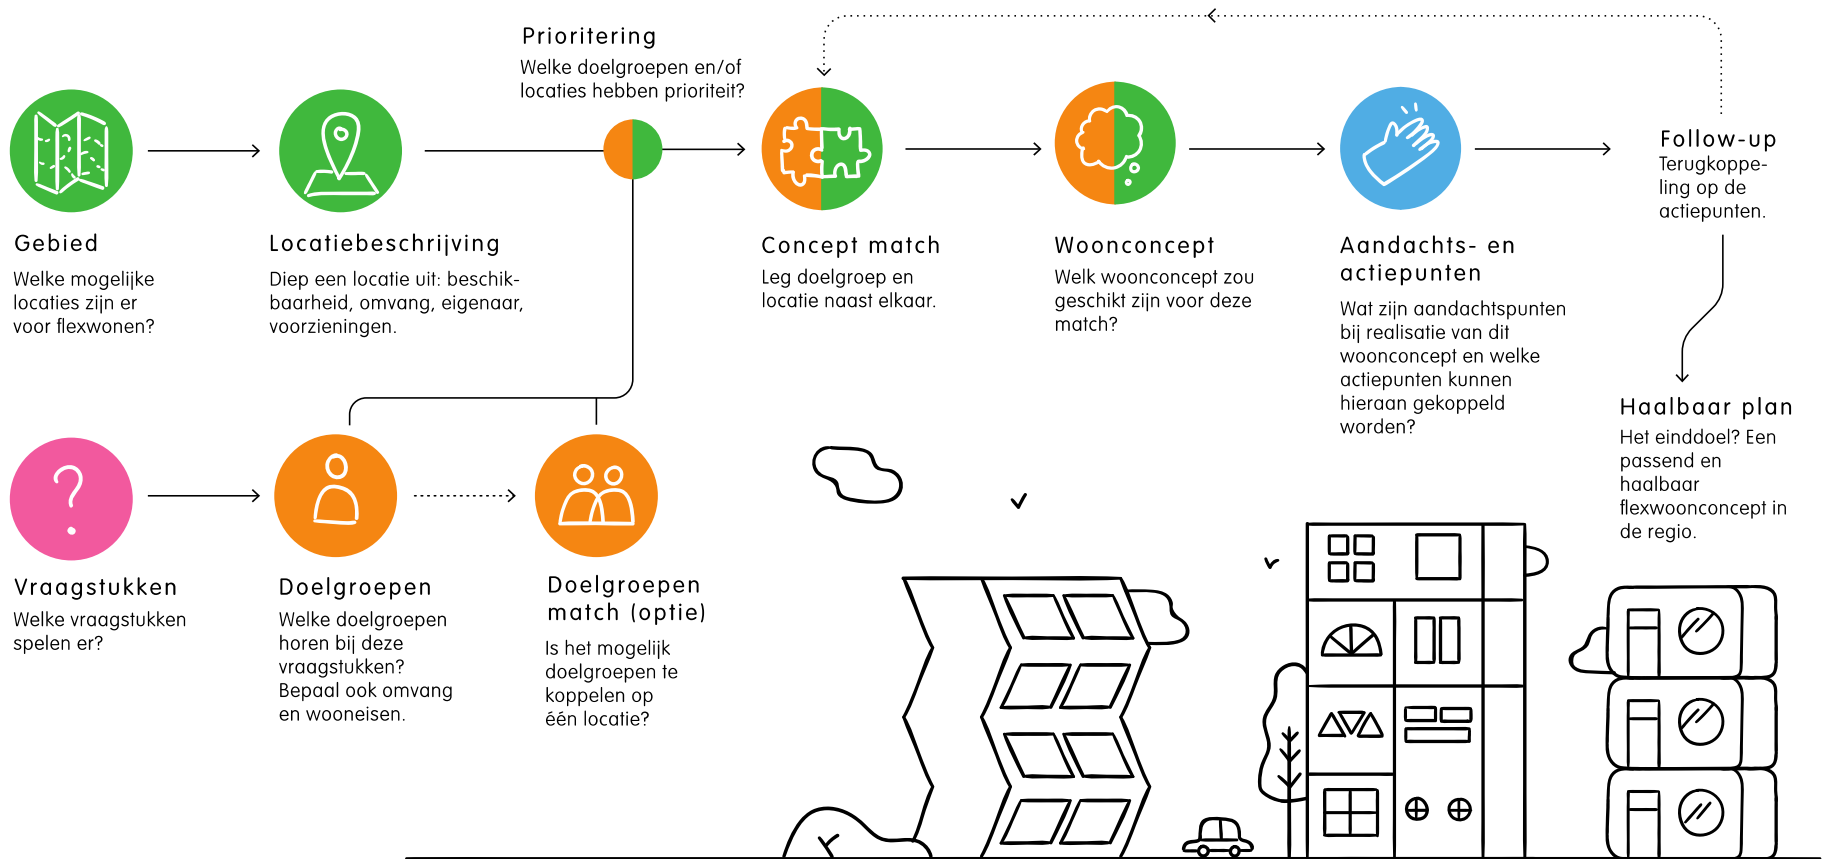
Prioritering
Welke doelgroepen en/of locaties hebben prioriteit?

Gebied
Welke mogelijke locaties zijn er voor flexwonen?

Locatiebeschrijving
Diep een locatie uit: beschikbaarheid, omvang, eigenaar, voorzieningen.

Concept match
Leg doelgroep en locatie naast elkaar.

Woonconcept
Welk woonconcept zou geschikt zijn voor deze match?

Aandachts- en actiepunten
Wat zijn aandachtspunten bij realisatie van dit woonconcept en welke actiepunten kunnen hieraan gekoppeld worden?

Follow-up
Terugkoppeling op de actiepunten.

Haalbaar plan
Het einddoel? Een passend en haalbaar flexwoonconcept in de regio.

Vraagstukken
Welke vraagstukken spelen er?

Doelgroepen
Welke doelgroepen horen bij deze vraagstukken? Bepaal ook omvang en wooneisen.

Doelgroepen match (optie)
Is het mogelijk doelgroepen te koppelen op één locatie?